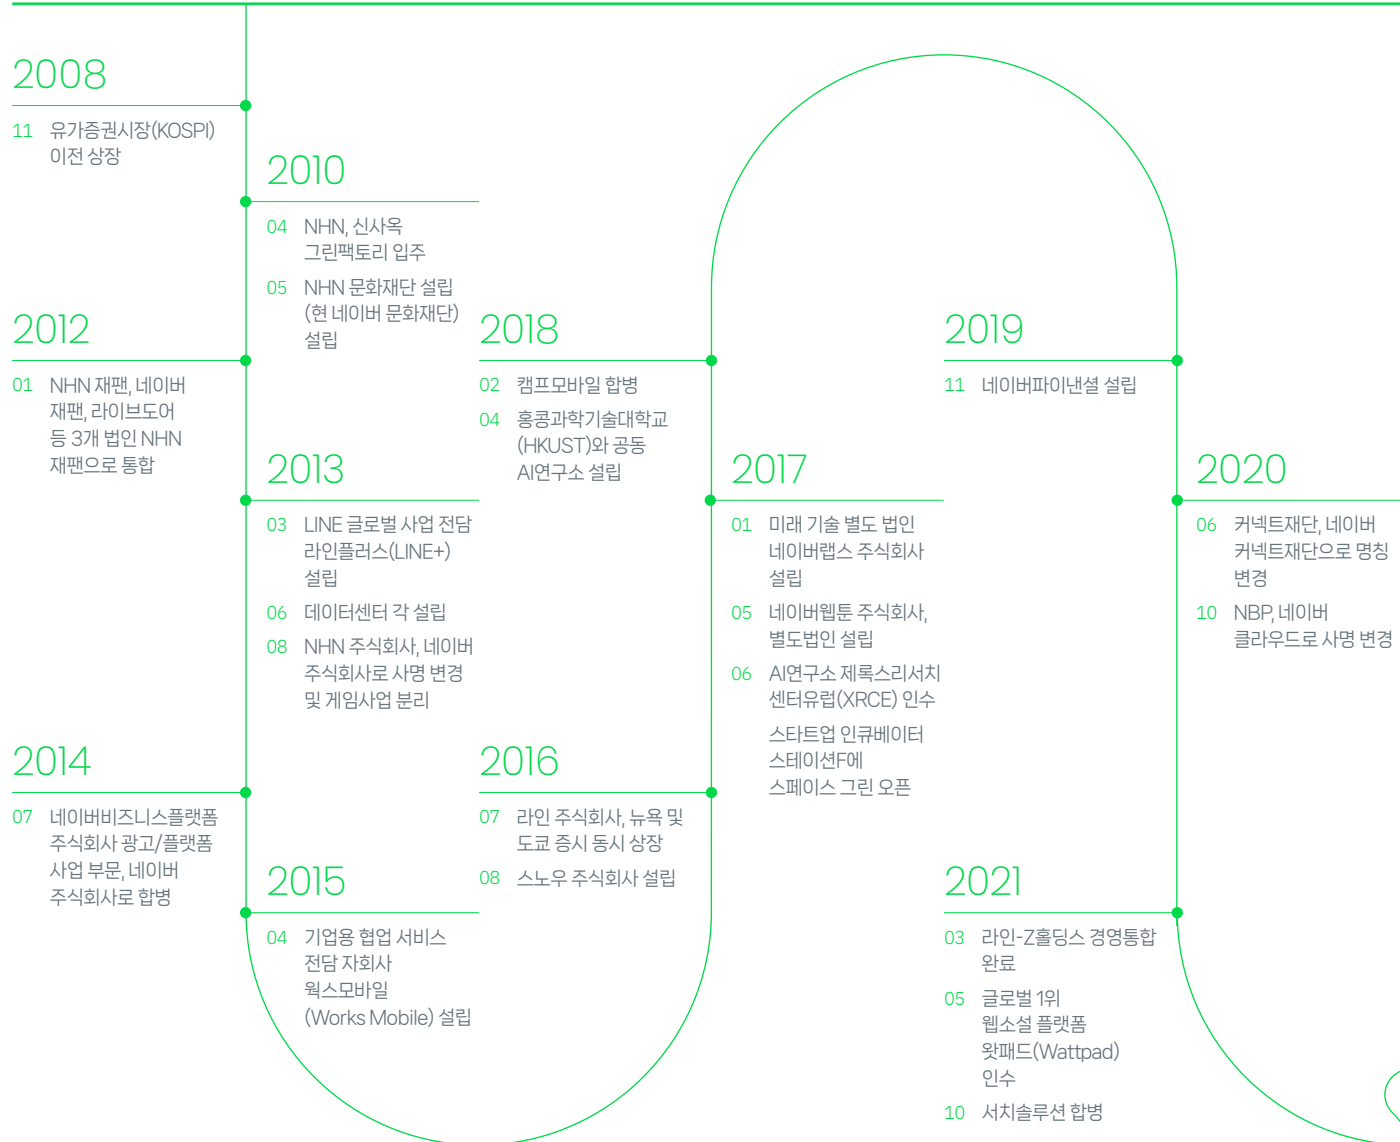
2008

11 유가증권시장(KOSPI) 이전 상장

2010

04 NHN, 신사옥 그린팩토리 입주

05 NHN 문화재단 설립 (현 네이버 문화재단) 설립

2012

01 NHN 재팬, 네이버 재팬, 라이브도어 등 3개 법인 NHN 재팬으로 통합

2013

03 LINE 글로벌 사업 전담 라인플러스(LINE+) 설립

06 데이터센터 각 설립

08 NHN 주식회사, 네이버 주식회사로 사명 변경 및 게임사업 분리

2014

07 네이버비즈니스플랫폼 주식회사 광고/플랫폼 사업 부문, 네이버 주식회사로 합병

2015

04 기업용 협업 서비스 전담 자회사 웍스모바일 (Works Mobile) 설립

2016

07 라인 주식회사, 뉴욕 및 도쿄 증시 동시 상장

08 스노우 주식회사 설립

2018

02 캠프모바일 합병

04 홍콩과학기술대학교 (HKUST)와 공동 AI연구소 설립

2017

01 미래 기술 별도 법인 네이버랩스 주식회사 설립

05 네이버웹툰 주식회사, 별도법인 설립

06 AI연구소 제록스리서치 센터유럽(XRCE) 인수

스타트업 인큐베이터 스테이션F에 스페이스 그린 오픈

2019

11 네이버파이낸셜 설립

2021

03 라인-Z홀딩스 경영통합 완료

05 글로벌 1위 웹소설 플랫폼 왓패드(Wattpad) 인수

10 서치솔루션 합병

2020

06 커넥트재단, 네이버 커넥트재단으로 명칭 변경

10 NBP, 네이버 클라우드로 사명 변경